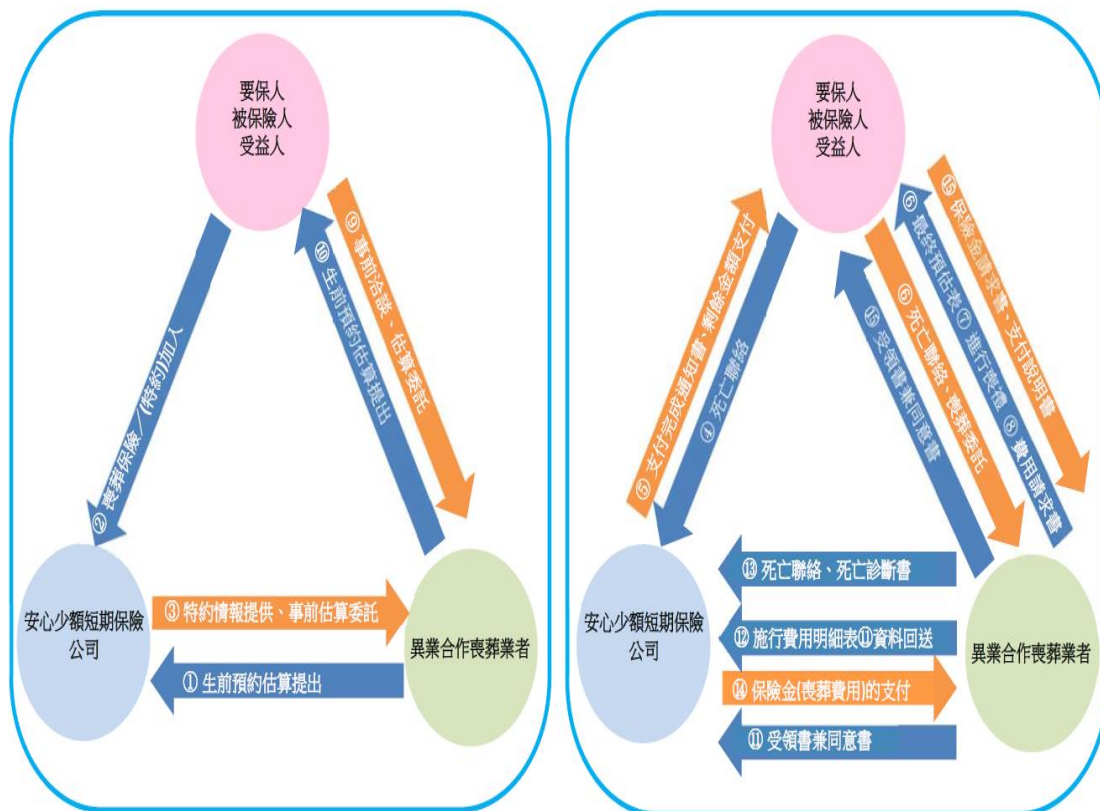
要保人
被保險人
受益人

② 喪葬保險／特約加入

⑨ 事前洽談、估算委託

⑩ 生前預約估算提出

安心少額短期保險公司

③ 特約情報提供、事前估算委託

① 生前預約估算提出

異業合作喪葬業者

要保人
被保險人
受益人

⑯ 支付完成通知書、剩餘金額支付

④ 死亡聯絡

⑮ 受領書兼同意書

⑥ 死亡聯絡、喪葬委託

⑥ 最終預估表 ⑦ 進行喪禮 ⑧ 費用請求書

⑬ 保險金請求書、支付說明書

安心少額短期保險公司

⑬ 死亡聯絡、死亡診斷書

⑫ 施行費用明細表⑪資料回送

⑭ 保險金(喪葬費用)的支付

⑪ 受領書兼同意書

異業合作喪葬業者